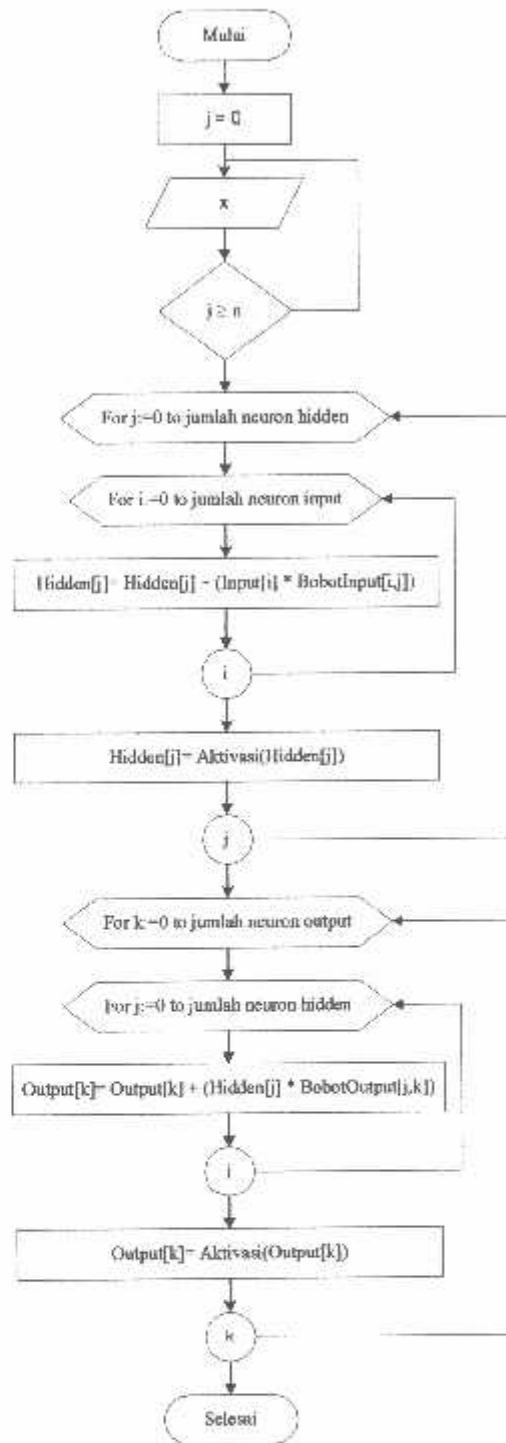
Mulai

j = 0

x

j ≥ n

For j:=0 to jumlah neuron hidden

For i:=0 to jumlah neuron input

Hidden[j]= Hidden[j] + (Input[i] * BobotInput[i,j])

i

Hidden[j]= Aktivasi(Hidden[j])

j

For k:=0 to jumlah neuron output

For j:=0 to jumlah neuron hidden

Output[k]= Output[k] + (Hidden[j] * BobotOutput[j,k])

i

Output[k]= Aktivasi(Output[k])

k

Selesai